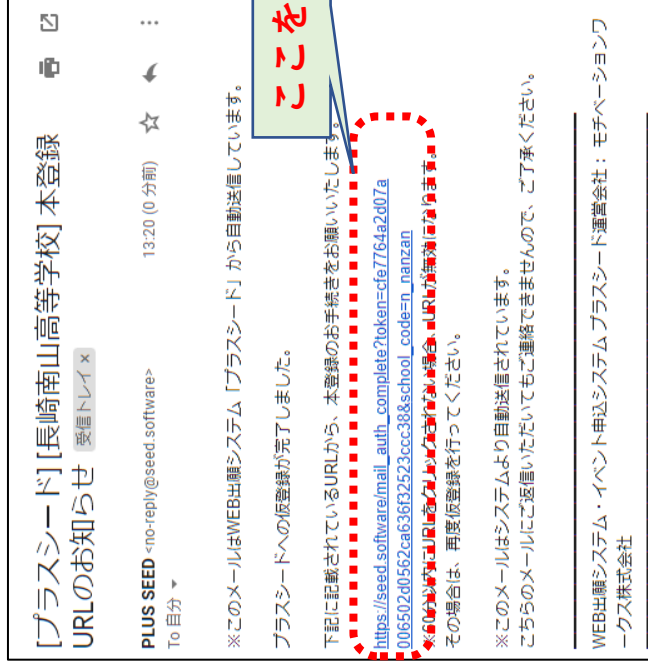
[プラスシード] [長崎南山高等学校] 本登録URLのお知らせ 受信トレイ ×

PLUS SEED <no-reply@seed.software>
To 自分

13:20 (0 分前)

ここを

※このメールはWEB出願システム「プラスシード」から自動送信しています。

プラスシードへの仮登録が完了しました。

下記に記載されているURLから、本登録のお手続きをお願いいたします。

https://seed.software/mail_auth_complete?token=cfe7764a2d07a006502d0562ca636f32523ccc38&school_code=n_nanzan

※60分以内にURLをクリックされない場合、URLが無効になります。
その場合は、再度仮登録を行ってください。

※このメールはシステムより自動送信されています。
こちらのメールにご返信いただいてもご連絡できませんので、ご了承ください。

WEB出願システム・イベント申込システム プラスシード運営会社：モチベーションワークス株式会社